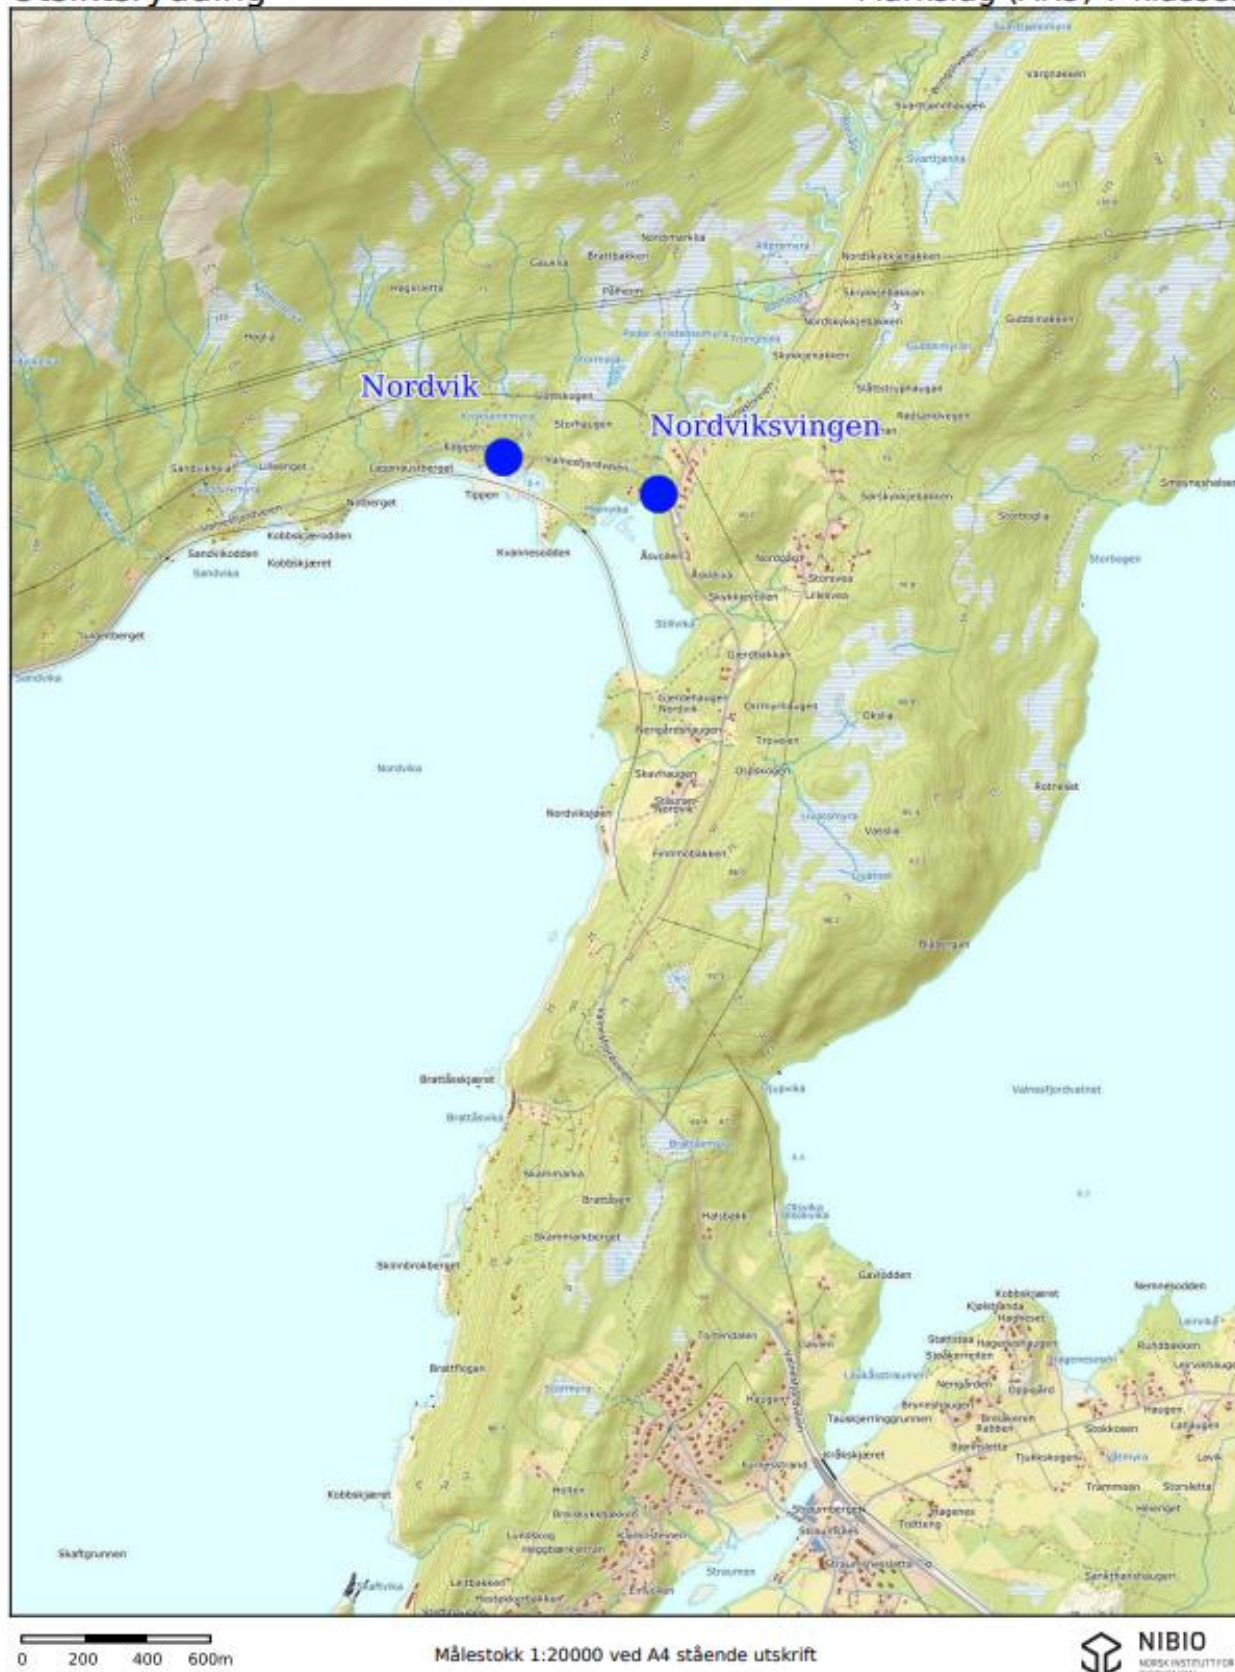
Nordvik
Nordviksvingen

Nordmarka
Brattbakken
Gauka
Hagaletta
Pålheim
Nordvikkrinkbakken
Skrivarbakken
Gubbmarken
Nordvikvikjebakken
Skakkarbakken
Sållstruphaugen
Radarskvegen
Storhaugen
Gårdskogen
Sandvikheia
Lilleenget
Lappmansberget
Tippen
Nilberget
Sandvikodden
Kobbskjærodden
Kobbskjæret
Sandvika
Kvannesodden
Åsvoll
Nordgård
Storsvea
Skrivergården
Gjerdbakken
Gjerdehaugen
Nordvik
Nergårdshaugen
Osmundhaugen
Oksla
Trøvatet
Skavhaugen
Ovåskogen
Nordviksjøen
Nordvika
Finnmobakken
Vassha
Rotreset
Smineshalsen
Storbogen
Torkeljordberget
Brattåsskjæret
Brattåsvika
Brattåmyra
Valnesfjordvatnet
Skammarka
Brattåsen
Halsbakk
Skammarkberget
Skinnbrokberget
Gavlodden
Kobbskjæret
Nemnesodden
Bratflogan
Haugen
Tjukkskogen
Trammsen
Kobbskjæret
Holten
Skaftgrunnen
Skaftvika
Straumen
Sankthanshaugen

0 200 400 600m
Målestokk 1:20000 ved A4 stående utskrift
NIBIO
NORSK INSTITUTT FOR